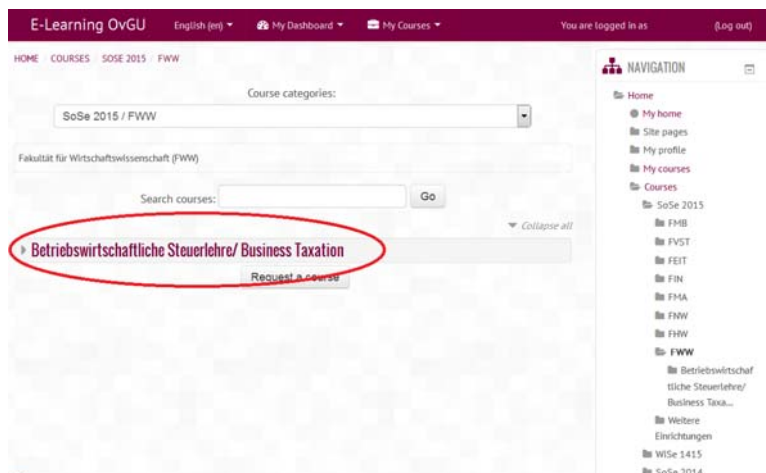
E-Learning OvGU English (en) My Dashboard My Courses You are logged in as (Log out)

HOME / COURSES / SOSE 2015 / FWW

Course categories:

SoSe 2015 / FWW

Fakultät für Wirtschaftswissenschaft (FWW)

Search courses: Go

Collapse all

Betriebswirtschaftliche Steuerlehre/ Business Taxation

Request a course

NAVIGATION

Home
My home
Site pages
My profile
My courses
Courses
SoSe 2015
FMB
FVST
FEIT
FIN
FMA
FNW
FHW
FWW
Betriebswirtschaftliche Steuerlehre/ Business Taxa...
Weitere Einrichtungen
WiSe 1415
SoSe 2014